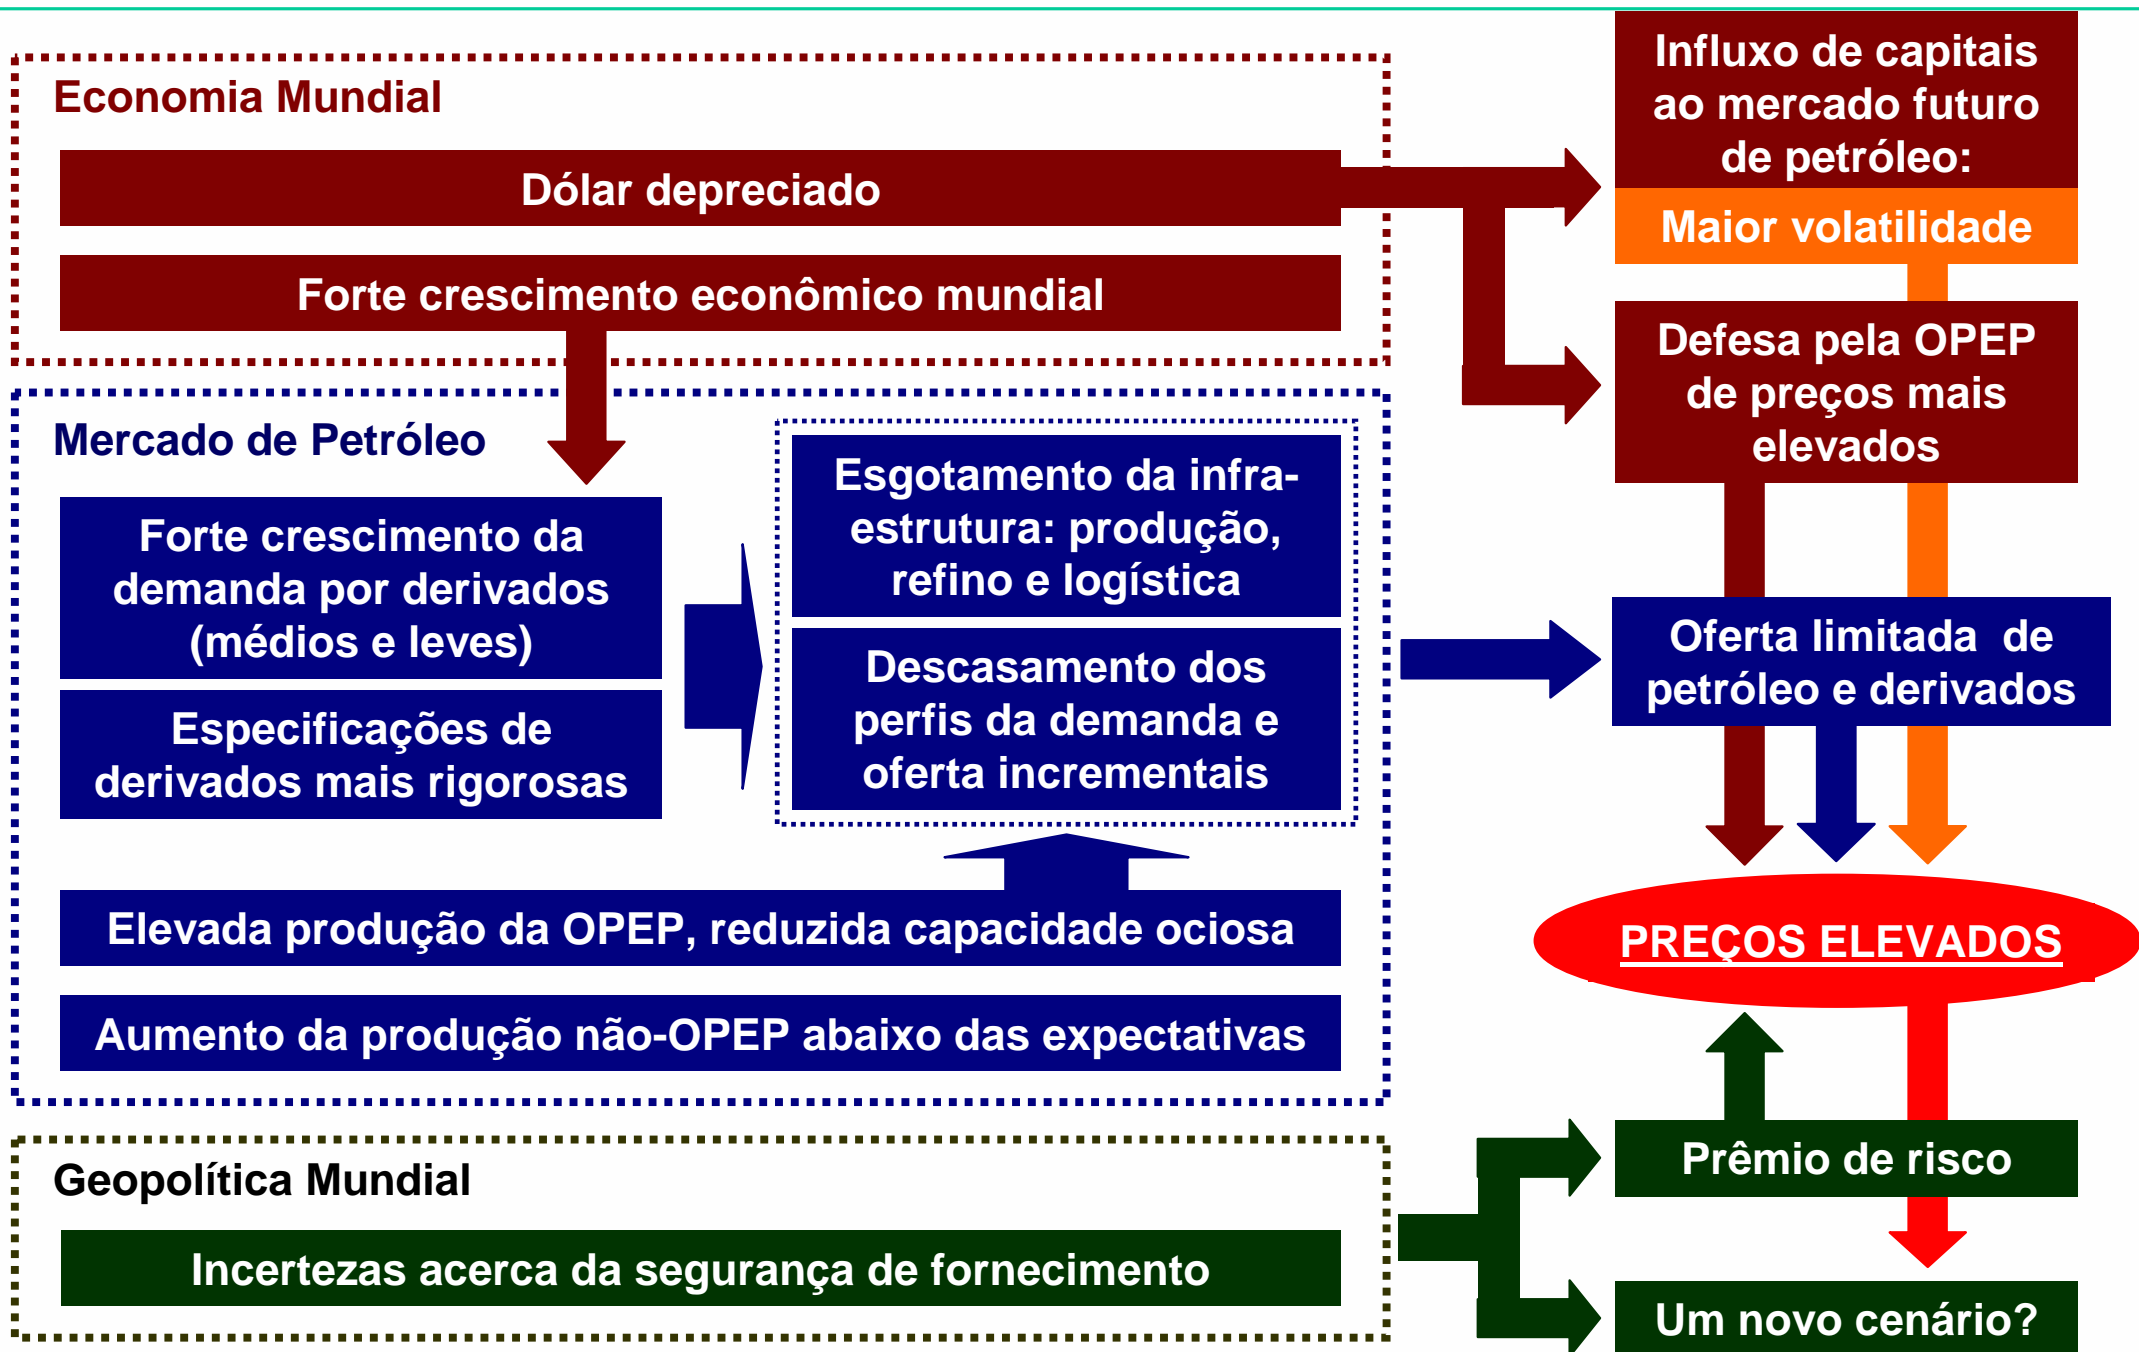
Economia Mundial

Dólar depreciado

Forte crescimento econômico mundial

Influxo de capitais ao mercado futuro de petróleo:

Maior volatilidade

Defesa pela OPEP de preços mais elevados

Mercado de Petróleo

Forte crescimento da demanda por derivados (médios e leves)

Especificações de derivados mais rigorosas

Esgotamento da infraestrutura: produção, refino e logística

Descasamento dos perfis da demanda e oferta incrementais

Oferta limitada de petróleo e derivados

Elevada produção da OPEP, reduzida capacidade ociosa

Aumento da produção não-OPEP abaixo das expectativas

PREÇOS ELEVADOS

Geopolítica Mundial

Incertezas acerca da segurança de fornecimento

Prêmio de risco

Um novo cenário?